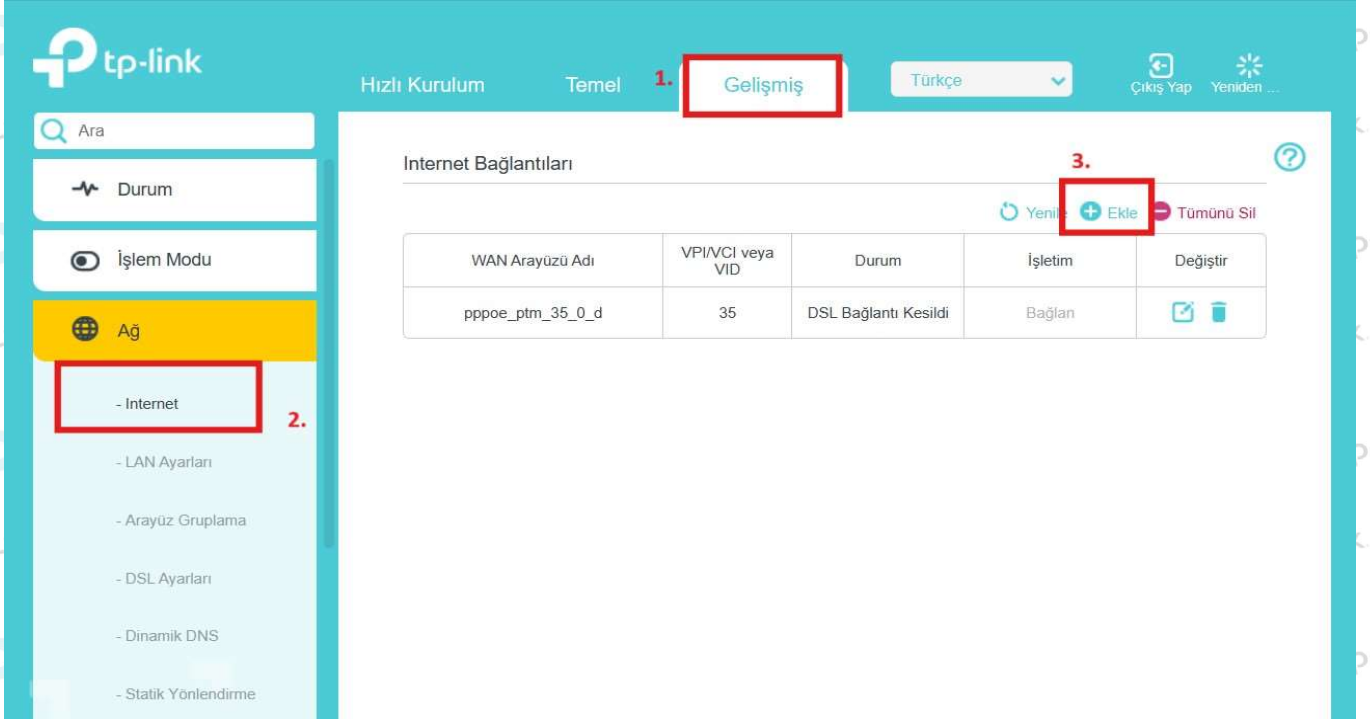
tp-link

Hızlı Kurulum Temel 1. Gelişmiş Türkçe Çıkış Yap Yeniden ...

Ara

Durum

İşlem Modu

Ağ

- Internet 2.

- LAN Ayarları

- Arayüz Gruplama

- DSL Ayarları

- Dinamik DNS

- Statik Yönlendirme

Internet Bağlantıları

3.

Yenile Ekle Tümünü Sil

| WAN Arayüzü Adı | VPI/VCI veya VID | Durum | İşletim | Değiştir |
|---|---|---|---|---|
| pppoe_ptm_35_0_d | 35 | DSL Bağlantı Kesildi | Bağlan | |